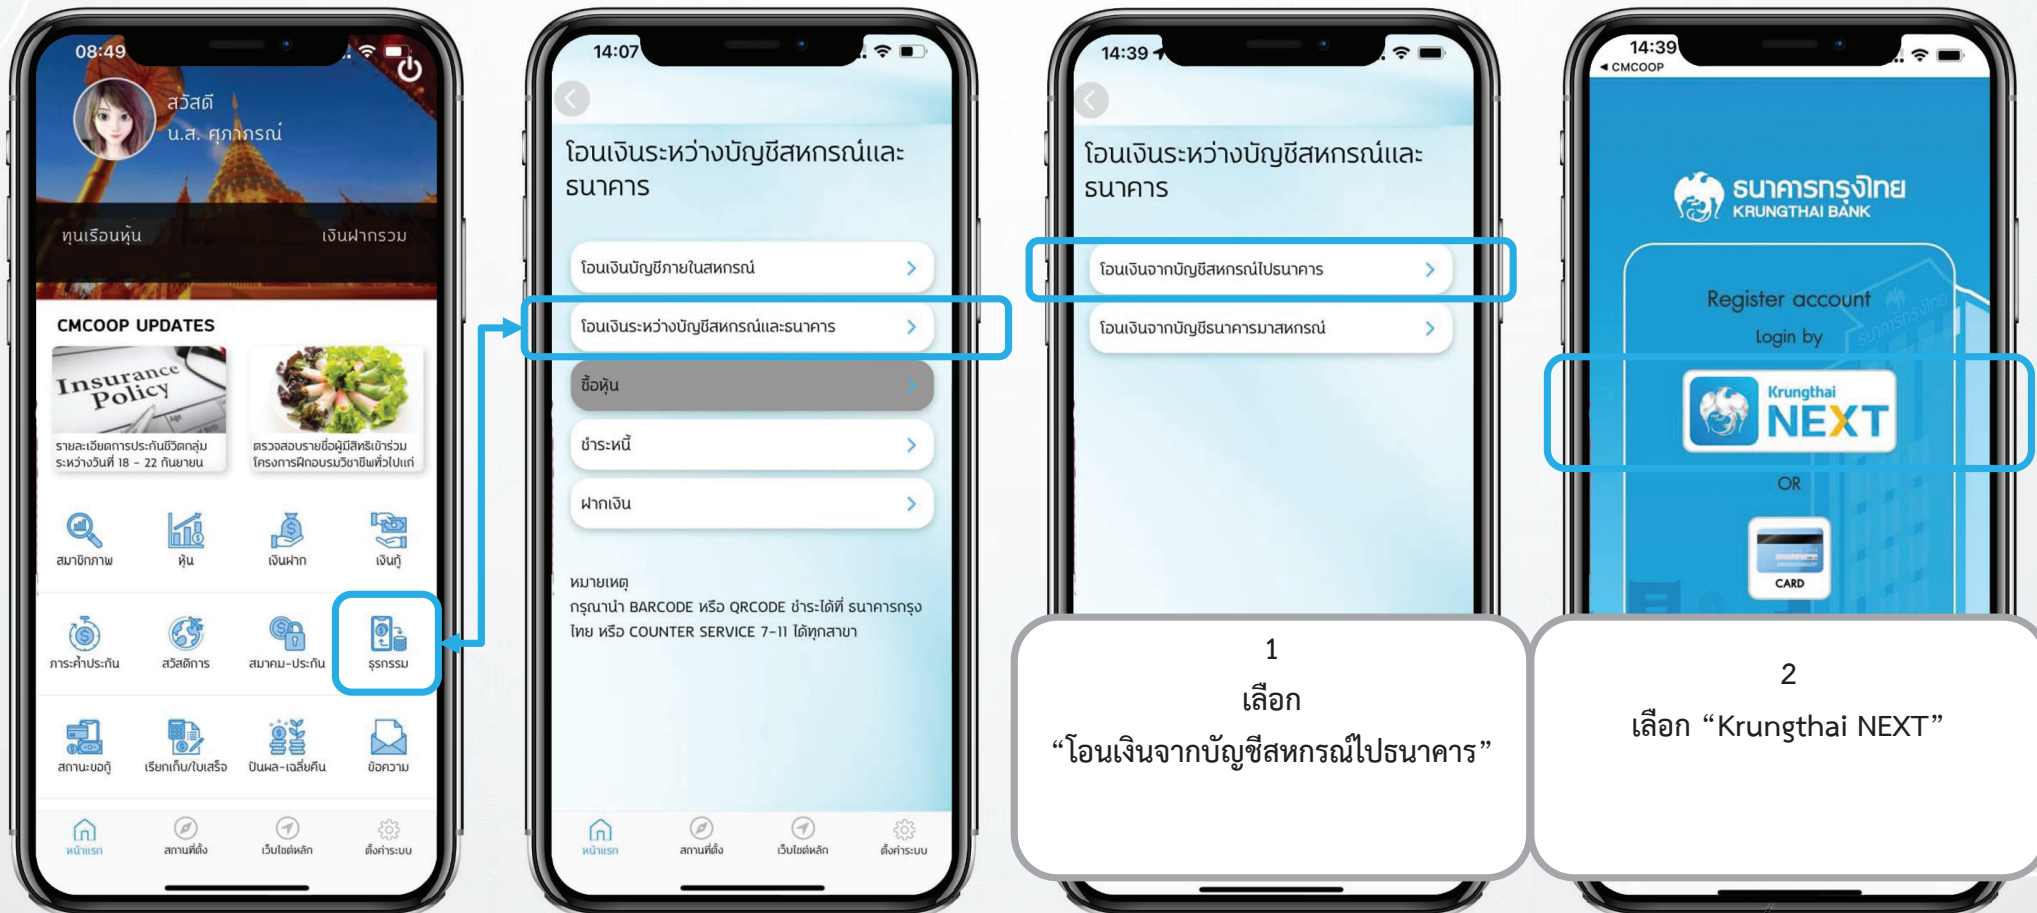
08:49

สวัสดี
น.ส. ศุภาภรณ์

ทุนเรือนหุ้น

เงินฝากรวม

CMCOOP UPDATES

Insurance Policy

รายละเอียดการประกันชีวิตกลุ่ม ระหว่างวันที่ 18 - 22 กันยายน

ตรวจสอบรายชื่อผู้มีสิทธิเข้าร่วมโครงการฝึกอบรมวิชาชีพทั่วไปแก่

สมาชิกภาพ

หุ้น

เงินฝาก

เงินกู้

ภาระค้ำประกัน

สวัสดิการ

สมาคม-ประกัน

ธุรกรรม

สถานะขอกู้

เรียกเก็บ/ใบเสร็จ

ปันผล-เฉลี่ยคืน

ข้อความ

หน้าแรก

สถานที่ตั้ง

เว็บไซต์หลัก

ตั้งค่าระบบ

14:07

โอนเงินระหว่างบัญชีสหกรณ์และธนาคาร

โอนเงินบัญชีภายในสหกรณ์

โอนเงินระหว่างบัญชีสหกรณ์และธนาคาร

ซื้อหุ้น

ชำระหนี้

ฝากเงิน

หมายเหตุ
กรุณานำ BARCODE หรือ QRCODE ชำระได้ที่ ธนาคารกรุงไทย หรือ COUNTER SERVICE 7-11 ได้ทุกสาขา

หน้าแรก

สถานที่ตั้ง

เว็บไซต์หลัก

ตั้งค่าระบบ

14:39

โอนเงินระหว่างบัญชีสหกรณ์และธนาคาร

โอนเงินจากบัญชีสหกรณ์ไปธนาคาร

โอนเงินจากบัญชีธนาคารมาสหกรณ์

1
เลือก
“โอนเงินจากบัญชีสหกรณ์ไปธนาคาร”

14:39
◂ CMCOOP

ธนาคารกรุงไทย
KRUNGTHAI BANK

Register account
Login by

Krungthai
NEXT

OR

CARD

2
เลือก “Krungthai NEXT”